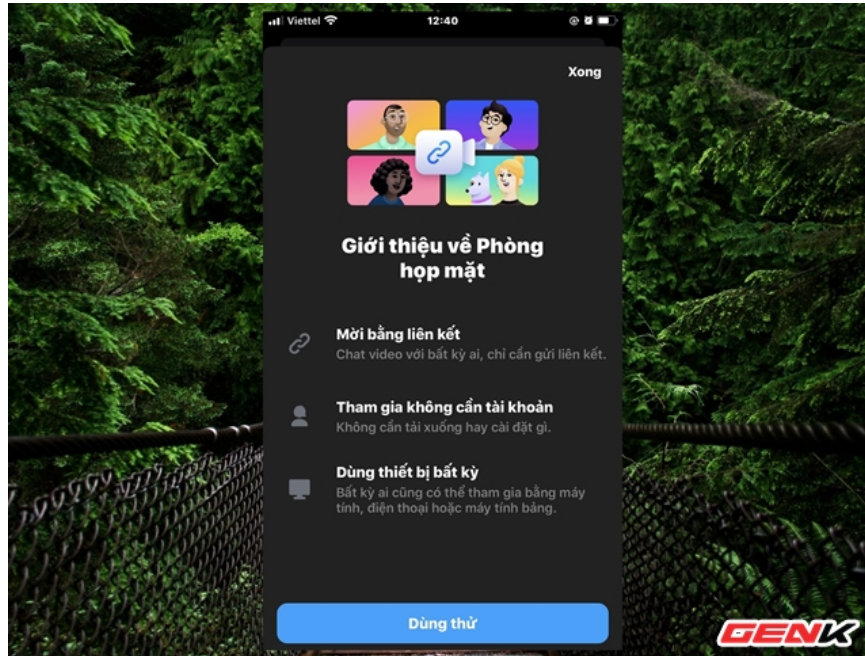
Viettel 12:40

Xong

Giới thiệu về Phòng họp mặt

Mời bằng liên kết
Chat video với bất kỳ ai, chỉ cần gửi liên kết.

Tham gia không cần tài khoản
Không cần tải xuống hay cài đặt gì.

Dùng thiết bị bất kỳ
Bất kỳ ai cũng có thể tham gia bằng máy tính, điện thoại hoặc máy tính bảng.

Dùng thử

GENK